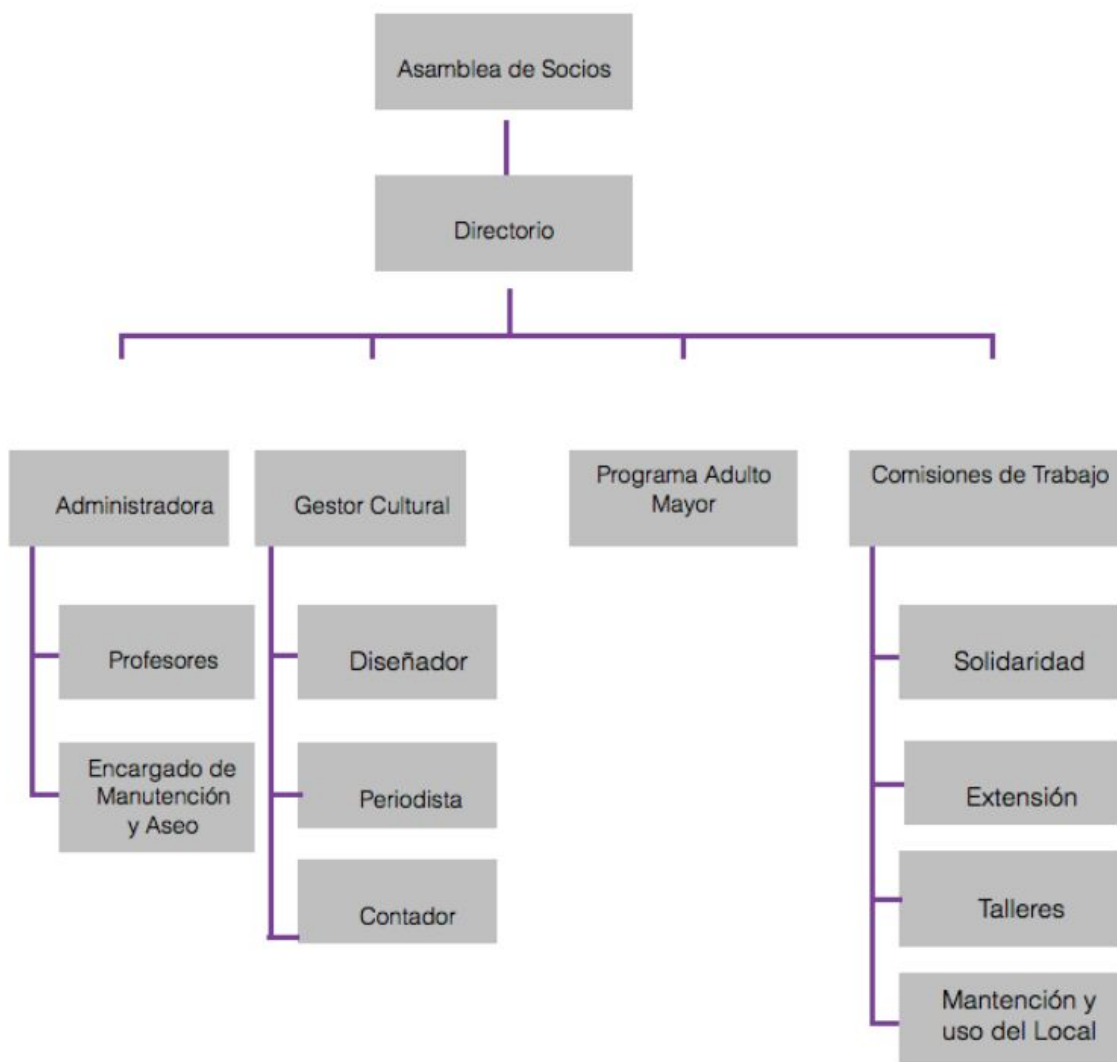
Asamblea de Socios

Directorio

Administradora

Profesores

Encargado de Manutención y Aseo

Gestor Cultural

Diseñador

Periodista

Contador

Programa Adulto Mayor

Comisiones de Trabajo

Solidaridad

Extensión

Talleres

Mantención y uso del Local